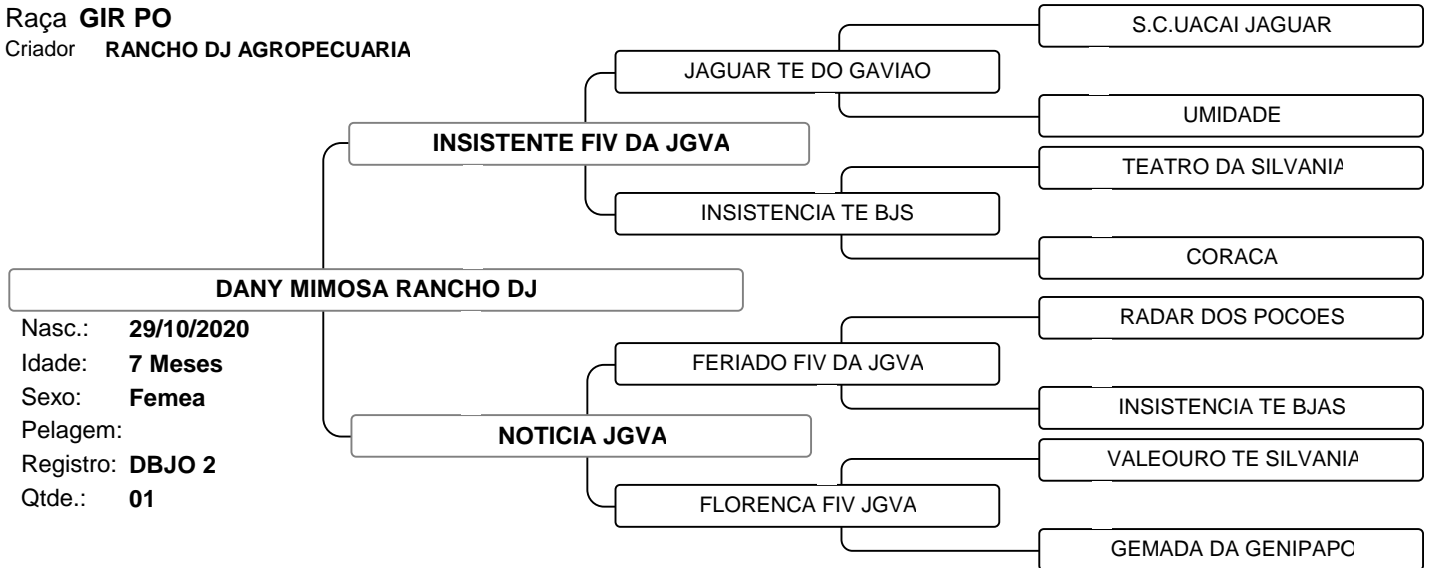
Raça **GIR PO**
Criador **RANCHO DJ AGROPECUARIA**

S.C.UACAI JAGUAR

JAGUAR TE DO GAVIAO

UMIDADE

INSISTENTE FIV DA JGVA

TEATRO DA SILVANIA

INSISTENCIA TE BJS

CORACA

DANY MIMOSA RANCHO DJ

Nasc.: 29/10/2020
Idade: 7 Meses
Sexo: Femea
Pelagem:
Registro: DBJO 2
Qtde.: 01

RADAR DOS POCOES

FERIADO FIV DA JGVA

INSISTENCIA TE BJAS

NOTICIA JGVA

VALEOURO TE SILVANIA

FLORENCA FIV JGVA

GEMADA DA GENIPAPO